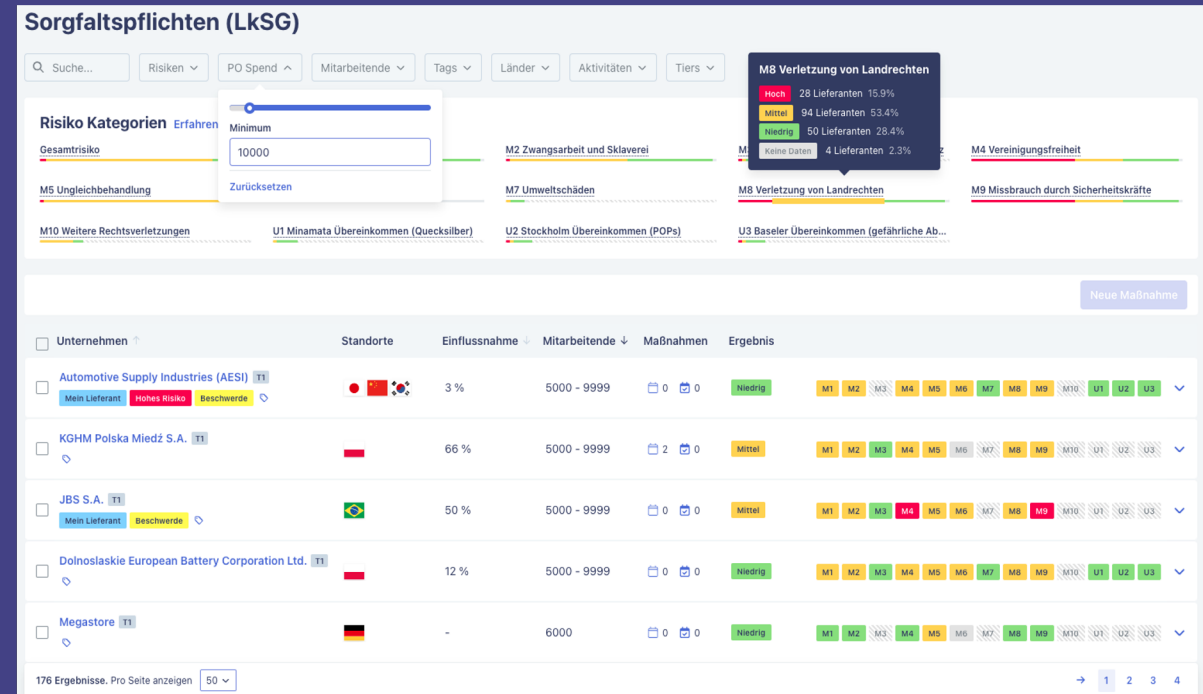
Sorgfaltspflichten (LkSG)

Suche... Risiken PO Spend Mitarbeitende Tags Länder Aktivitäten Tiers

M8 Verletzung von Landrechten
Hoch 28 Lieferanten 15.9%
Mittel 94 Lieferanten 53.4%
Niedrig 50 Lieferanten 28.4%
Keine Daten 4 Lieferanten 2.3%

Minimum
10000
Zurücksetzen

Risiko Kategorien Erfahren

Gesamtrisiko
M2 Zwangsarbeit und Sklaverei
M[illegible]
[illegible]z
M4 Vereinigungsfreiheit
M5 Ungleichbehandlung
M7 Umweltschäden
M8 Verletzung von Landrechten
M9 Missbrauch durch Sicherheitskräfte
M10 Weitere Rechtsverletzungen
U1 Minamata Übereinkommen (Quecksilber)
U2 Stockholm Übereinkommen (POPs)
U3 Baseler Übereinkommen (gefährliche Ab...

Neue Maßnahme

| Unternehmen | Standorte | Einflussnahme | Mitarbeitende | Maßnahmen | Ergebnis | |
|---|---|---|---|---|---|---|
| Automotive Supply Industries (AESI) T1 Mein Lieferant Hohes Risiko Beschwerde | | 3 % | 5000 - 9999 | 0 0 | Niedrig | M1 M2 M3 M4 M5 M6 M7 M8 M9 M10 U1 U2 U3 |
| KGHM Polska Miedź S.A. T1 | | 66 % | 5000 - 9999 | 2 0 | Mittel | M1 M2 M3 M4 M5 M6 M7 M8 M9 M10 U1 U2 U3 |
| JBS S.A. T1 Mein Lieferant Beschwerde | | 50 % | 5000 - 9999 | 0 0 | Mittel | M1 M2 M3 M4 M5 M6 M7 M8 M9 M10 U1 U2 U3 |
| Dolnoslaskie European Battery Corporation Ltd. T1 | | 12 % | 5000 - 9999 | 0 0 | Niedrig | M1 M2 M3 M4 M5 M6 M7 M8 M9 M10 U1 U2 U3 |
| Megastore T1 | | - | 6000 | 0 0 | Niedrig | M1 M2 M3 M4 M5 M6 M7 M8 M9 M10 U1 U2 U3 |

176 Ergebnisse. Pro Seite anzeigen 50

→ 1 2 3 4